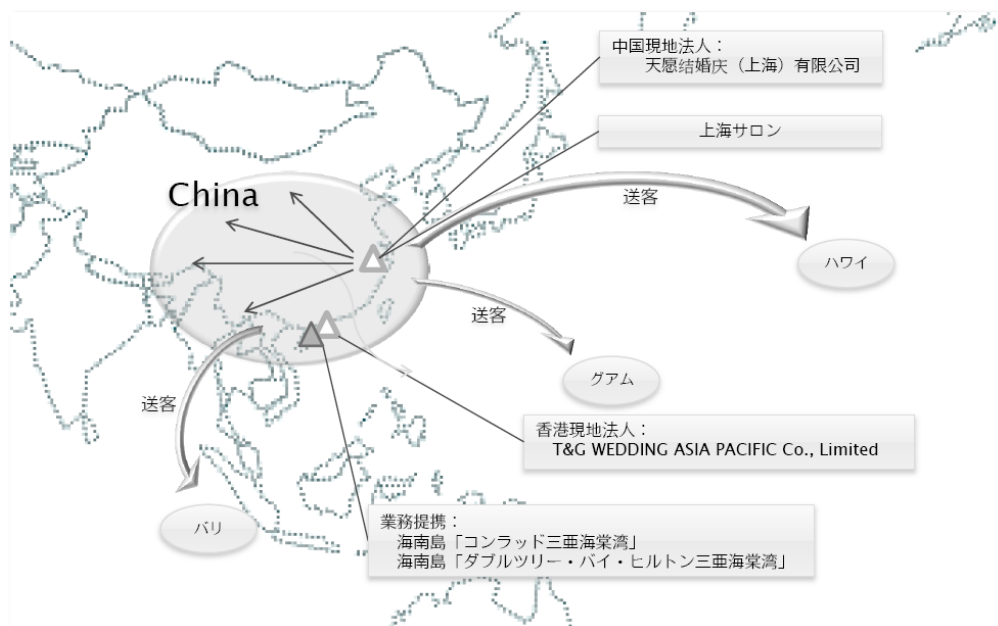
中国現地法人：
天愿结婚庆（上海）有限公司

上海サロン

China

送客

ハワイ

送客

グアム

送客

香港現地法人：
T&G WEDDING ASIA PACIFIC Co., Limited

バリ

業務提携：
海南島「コンラッド三亜海棠湾」
海南島「ダブルツリー・バイ・ヒルトン三亜海棠湾」